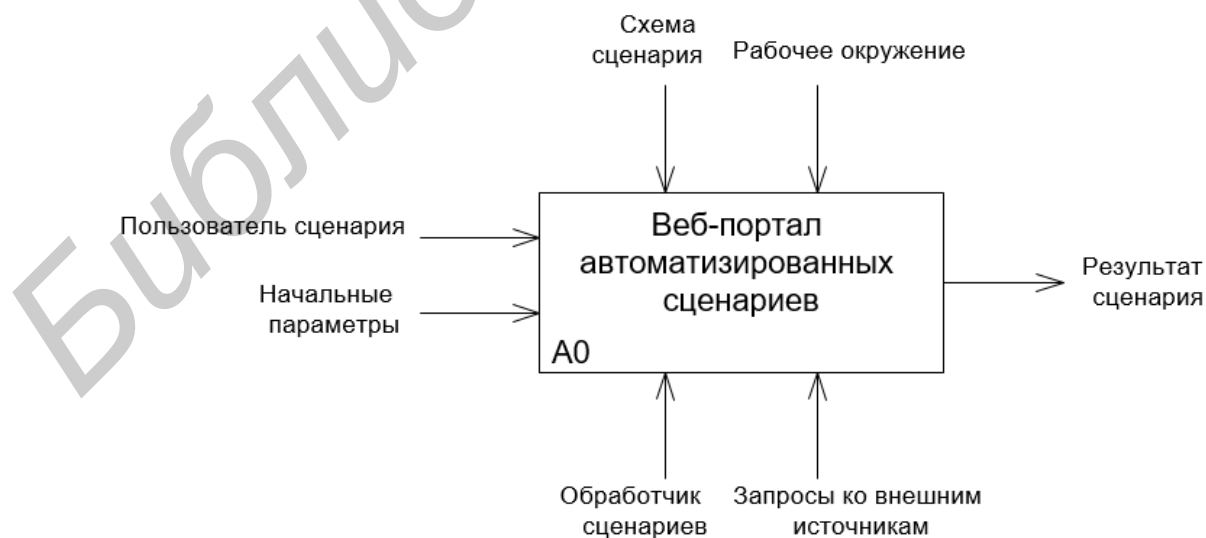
Библио

Схема сценария

Рабочее окружение

Пользователь сценария

Начальные параметры

Веб-портал автоматизированных сценариев

A0

Результат сценария

Обработчик сценариев

Запросы ко внешним источникам